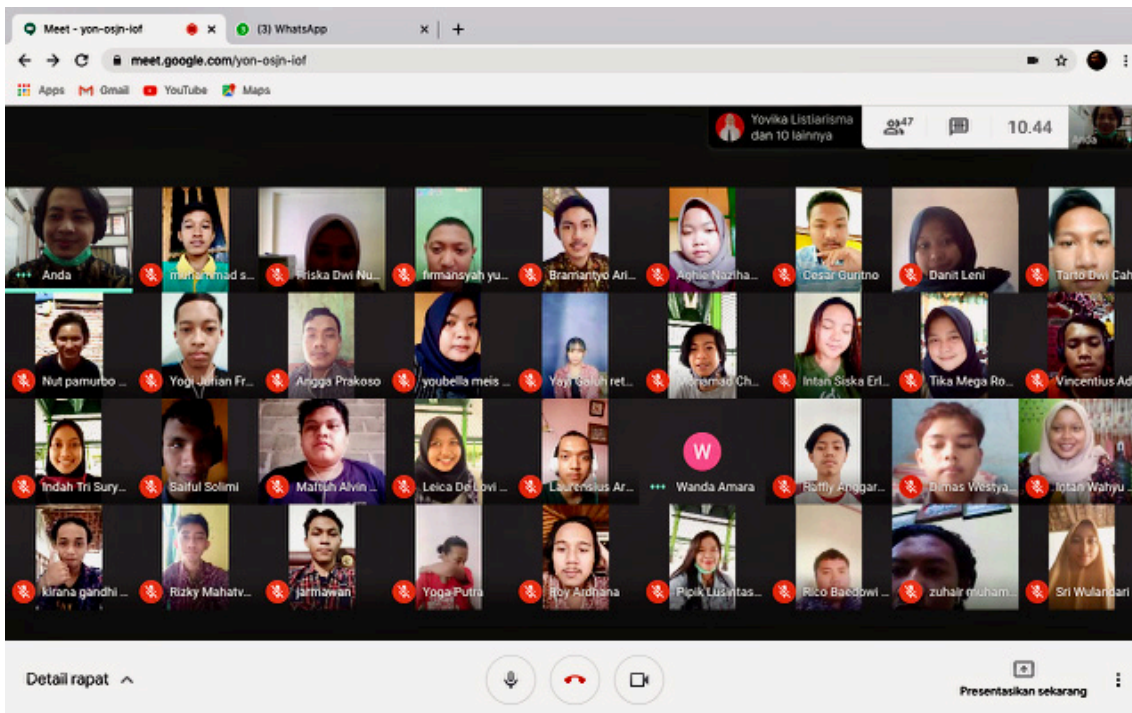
Meet - yon-osjn-iof
(3) WhatsApp
meet.google.com/yon-osjn-iof
Apps Gmail YouTube Maps

Yovika Listiarisma dan 10 lainnya
47
10.44
Anda

Anda
muhammad s...
Friska Dwi Nu...
firmansyah yu...
Bramantyo Ari...
Aghie Naziha...
Cesar Guritno
Danit Leni
Tarto Dwi Cah

Nut pamurbo ...
Yogi Jurian Fr...
Angga Prakoso
youbella meis ...
Yayi Galuh ret...
Mohamad Ch...
Intan Siska Erl...
Tika Mega Ro...
Vincentius Ad

Indah Tri Sury...
Saiful Solimi
Maftuh Alvin ...
Leica De Lovi ...
Laurensius Ar...
W
Wanda Amara
Raffly Anggar...
Dimas Westya...
Intan Wahyu ...

kirana gandhi ...
Rizky Mahatv...
jarmawan
Yoga Putra
Roy Ardhana
Pipik Lusintas...
Rico Baedowi ...
zuhair muham...
Sri Wulandari

Detail rapat
Presentasikan sekarang